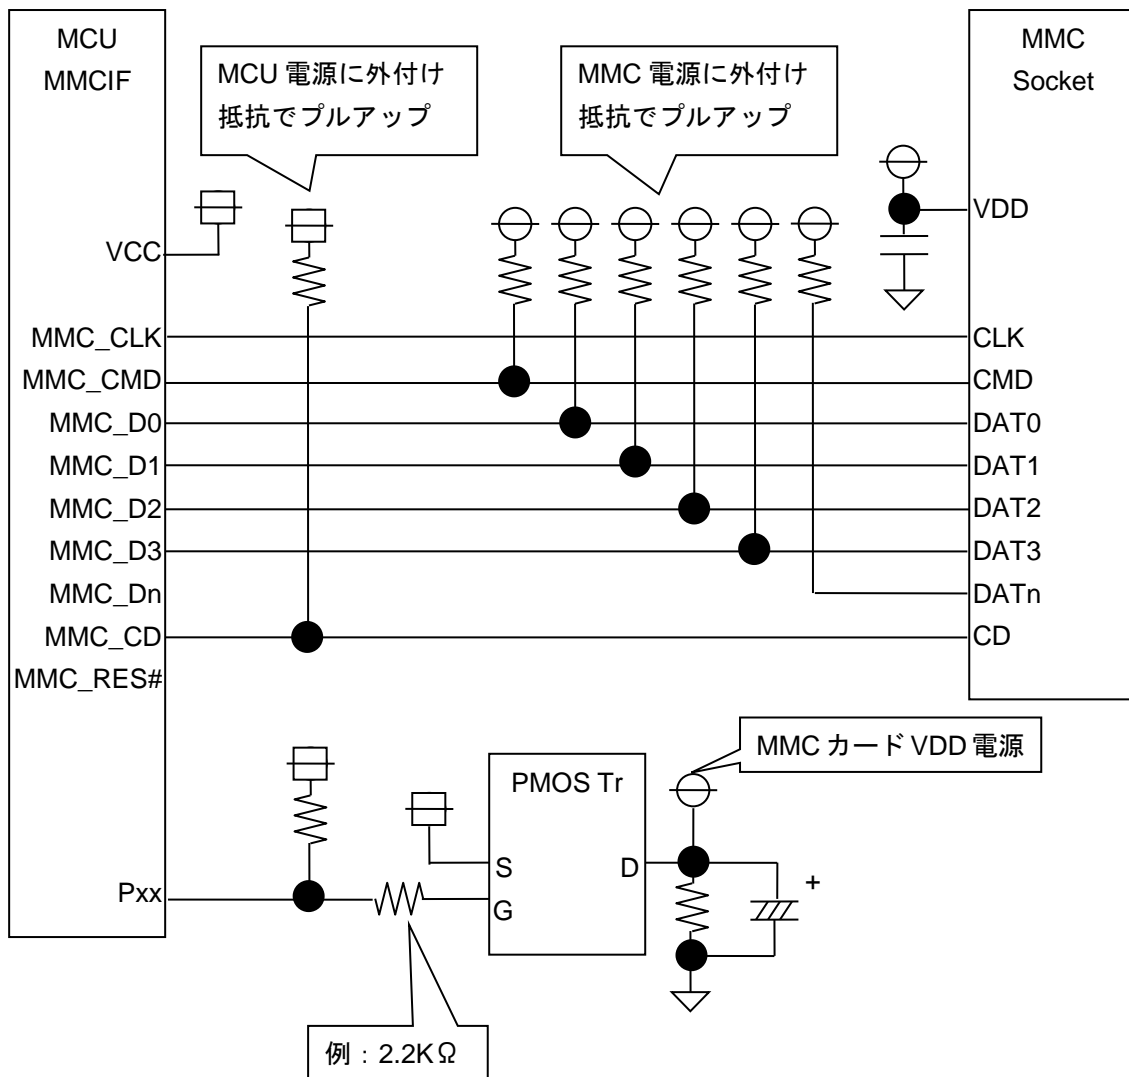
MCU
MMCIF

MCU 電源に外付け抵抗でプルアップ

MMC 電源に外付け抵抗でプルアップ

MMC
Socket

VCC

VDD

MMC_CLK
MMC_CMD
MMC_D0
MMC_D1
MMC_D2
MMC_D3
MMC_Dn
MMC_CD
MMC_RES#

CLK
CMD
DAT0
DAT1
DAT2
DAT3
DATn
CD

MMC カード VDD 電源

PMOS Tr

S
D
G

Pxx

+

例：2.2KΩ